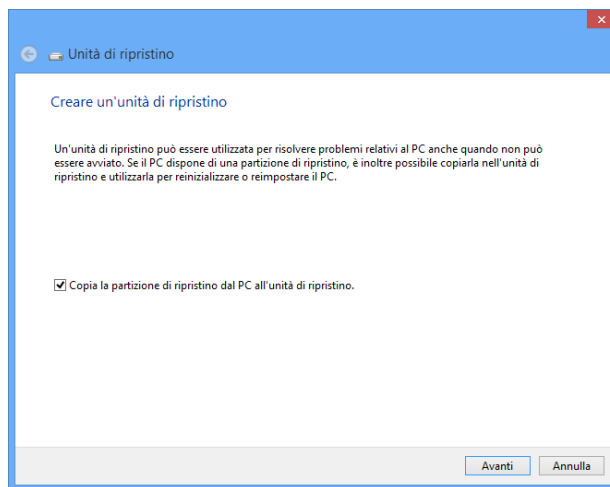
Unità di ripristino

Creare un'unità di ripristino

Un'unità di ripristino può essere utilizzata per risolvere problemi relativi al PC anche quando non può essere avviato. Se il PC dispone di una partizione di ripristino, è inoltre possibile copiarla nell'unità di ripristino e utilizzarla per reinizializzare o reimpostare il PC.

Copia la partizione di ripristino dal PC all'unità di ripristino.

Avanti
Annulla